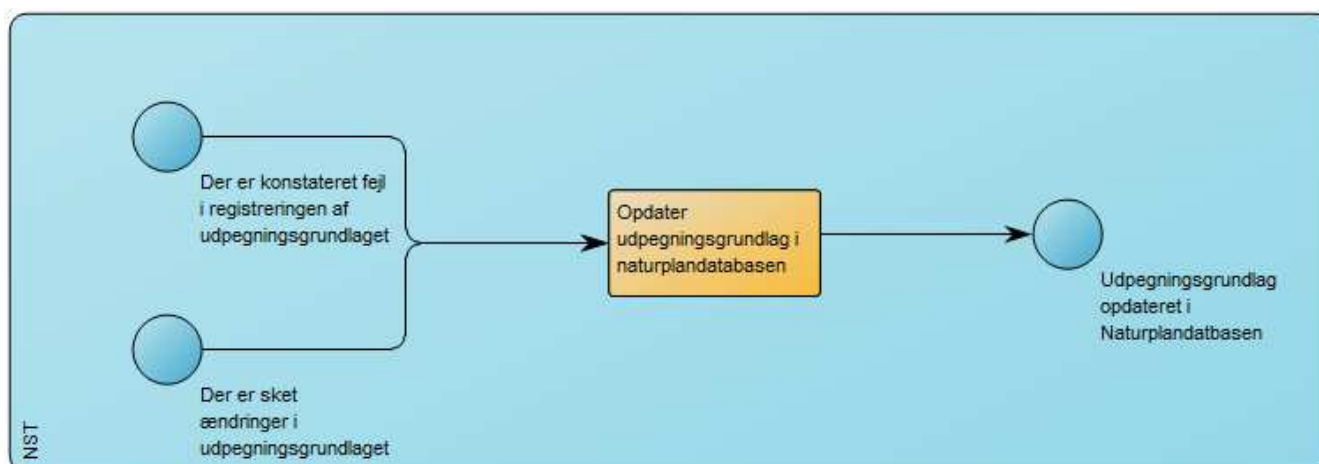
Der er konstateret fejl i registreringen af udpegningsgrundlaget

Opdater udpegningsgrundlag i naturplandatabasen

Udpegningsgrundlag opdateret i Naturplandatbasen

Der er sket ændringer i udpegningsgrundlaget

NST